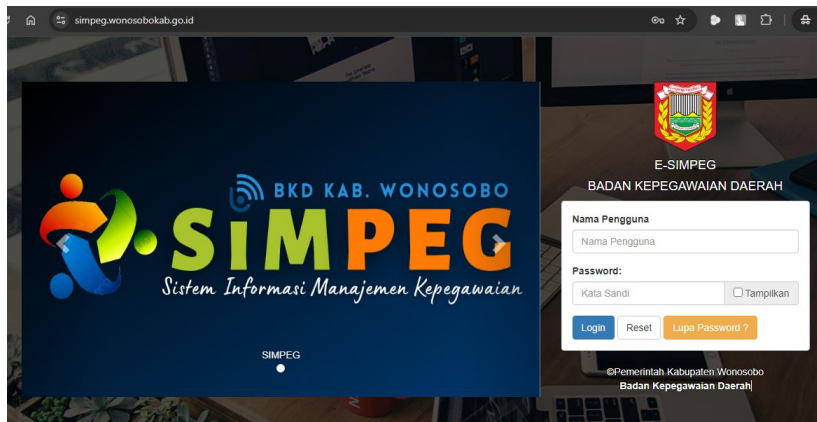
simpeg.wonosobokab.go.id

BKD KAB. WONOSOBO
SiMPEG
Sistem Informasi Manajemen Kepegawaian

SIMPEG

E-SIMPEG
BADAN KEPEGAWAIAN DAERAH

Nama Pengguna
Nama Pengguna
Password:
Kata Sandi
Tampilkan
Login
Reset
Lupa Password ?

©Pemerintah Kabupaten Wonosobo
Badan Kepegawaian Daerah